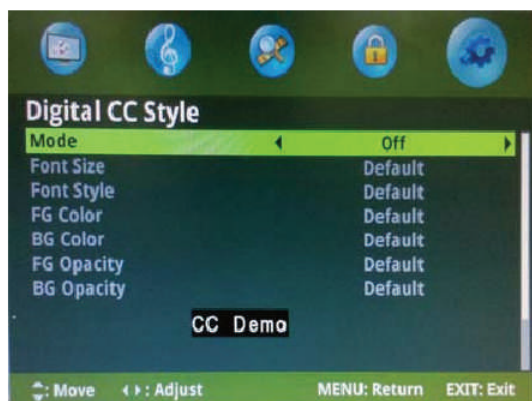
Digital CC Style

| Mode | Off |
|---|---|
| Font Size | Default |
| Font Style | Default |
| FG Color | Default |
| BG Color | Default |
| FG Opacity | Default |
| BG Opacity | Default |

CC Demo

: Move ◄►: Adjust MENU: Return EXIT: Exit